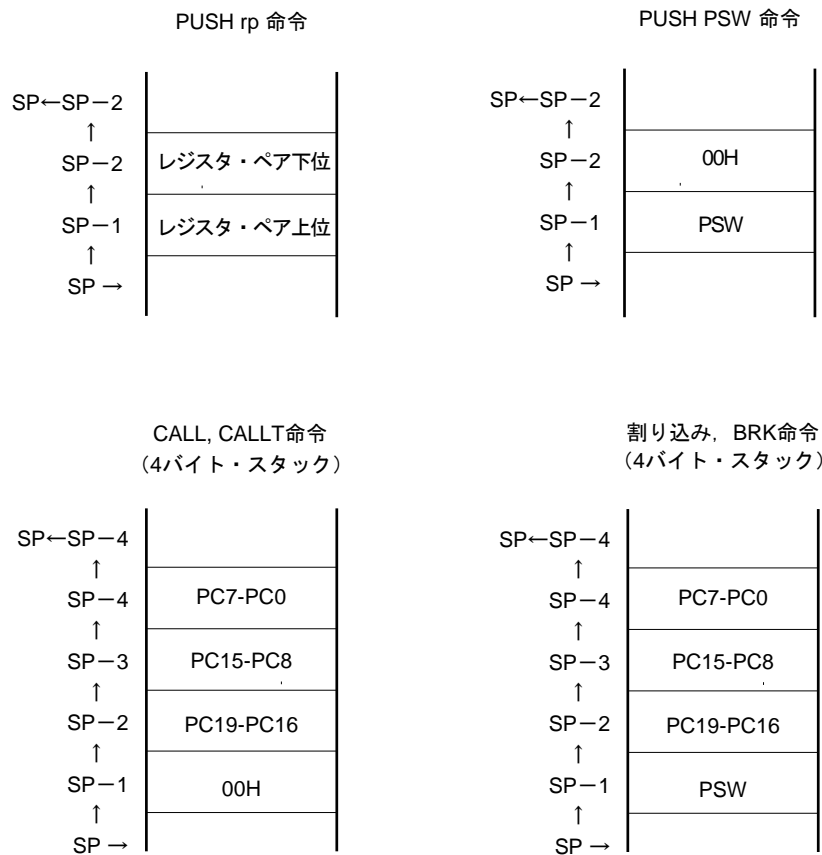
PUSH rp 命令

SP←SP−2
↑
SP−2 | レジスタ・ペア下位
↑
SP−1 | レジスタ・ペア上位
↑
SP →

PUSH PSW 命令

SP←SP−2
↑
SP−2 | 00H
↑
SP−1 | PSW
↑
SP →

CALL, CALLT命令
（4バイト・スタック）

SP←SP−4
↑
SP−4 | PC7-PC0
↑
SP−3 | PC15-PC8
↑
SP−2 | PC19-PC16
↑
SP−1 | 00H
↑
SP →

割り込み，BRK命令
（4バイト・スタック）

SP←SP−4
↑
SP−4 | PC7-PC0
↑
SP−3 | PC15-PC8
↑
SP−2 | PC19-PC16
↑
SP−1 | PSW
↑
SP →